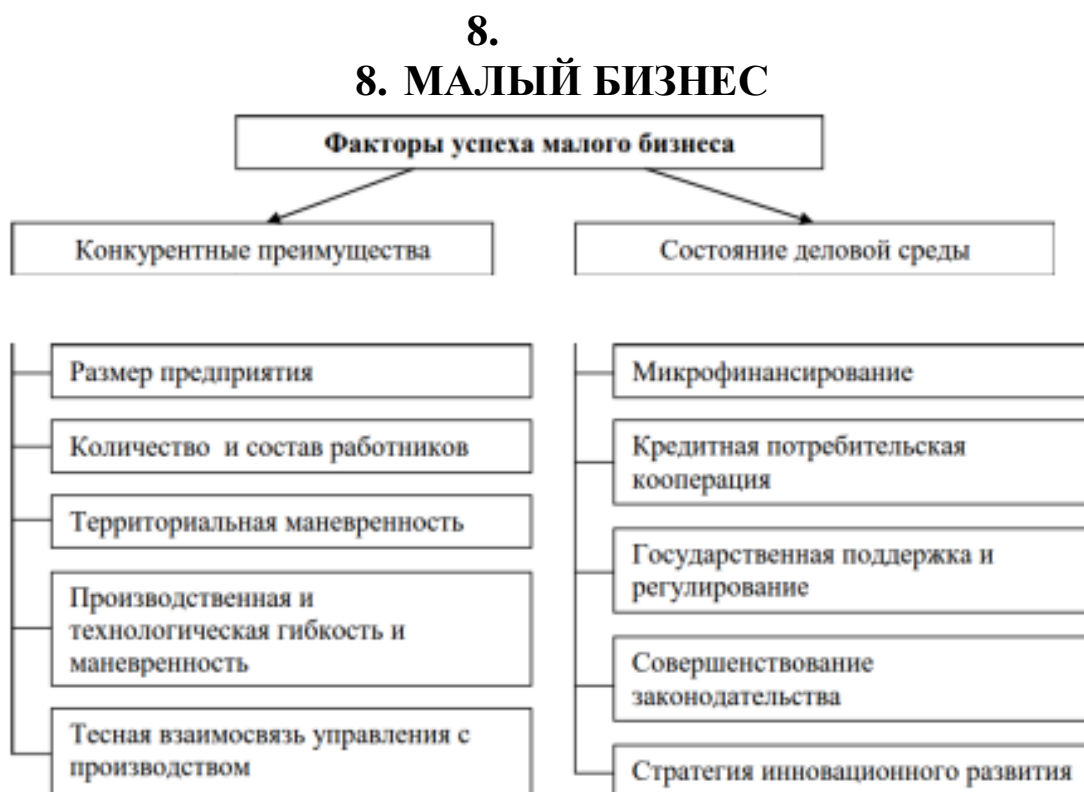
8.
8. МАЛЫЙ БИЗНЕС

Факторы успеха малого бизнеса

Конкурентные преимущества

Размер предприятия

Количество и состав работников

Территориальная маневренность

Производственная и технологическая гибкость и маневренность

Тесная взаимосвязь управления с производством

Состояние деловой среды

Микрофинансирование

Кредитная потребительская кооперация

Государственная поддержка и регулирование

Совершенствование законодательства

Стратегия инновационного развития